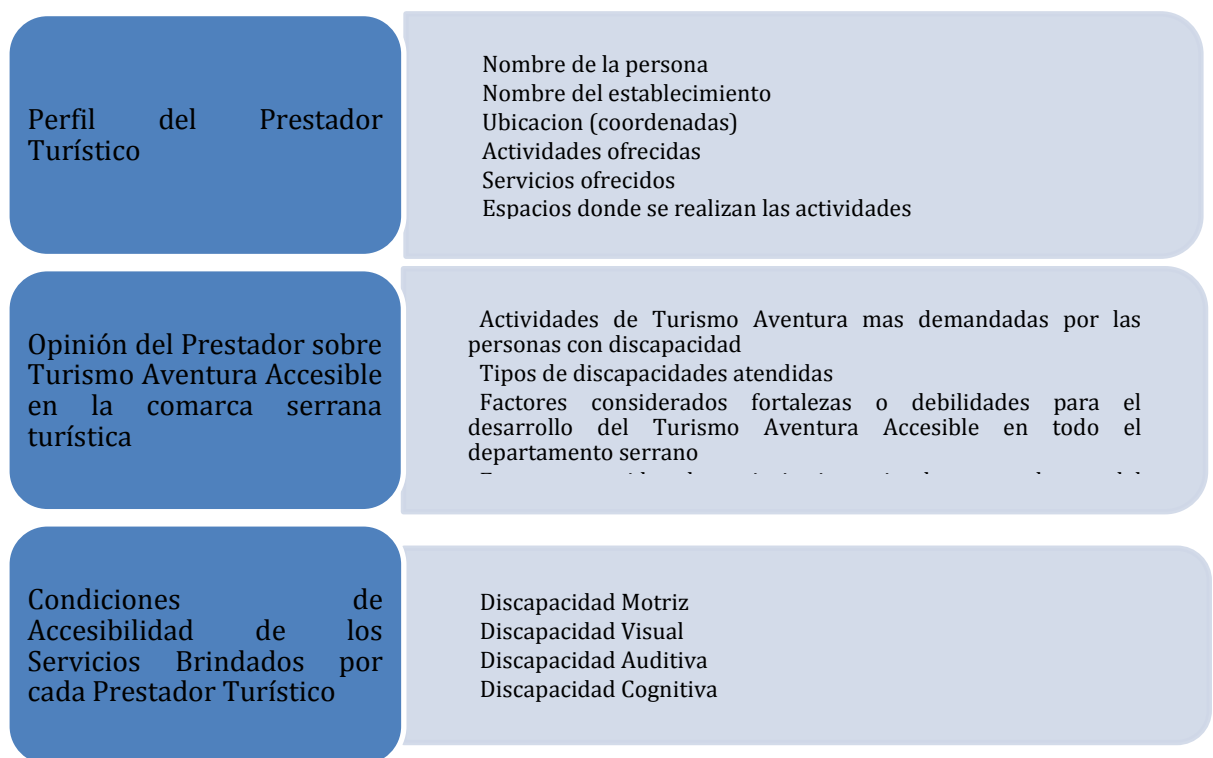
Perfil del Prestador Turístico

Nombre de la persona
Nombre del establecimiento
Ubicacion (coordenadas)
Actividades ofrecidas
Servicios ofrecidos
Espacios donde se realizan las actividades

Opinión del Prestador sobre Turismo Aventura Accesible en la comarca serrana turística

Actividades de Turismo Aventura mas demandadas por las personas con discapacidad
Tipos de discapacidades atendidas
Factores considerados fortalezas o debilidades para el desarrollo del Turismo Aventura Accesible en todo el departamento serrano
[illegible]

Condiciones de Accesibilidad de los Servicios Brindados por cada Prestador Turístico

Discapacidad Motriz
Discapacidad Visual
Discapacidad Auditiva
Discapacidad Cognitiva